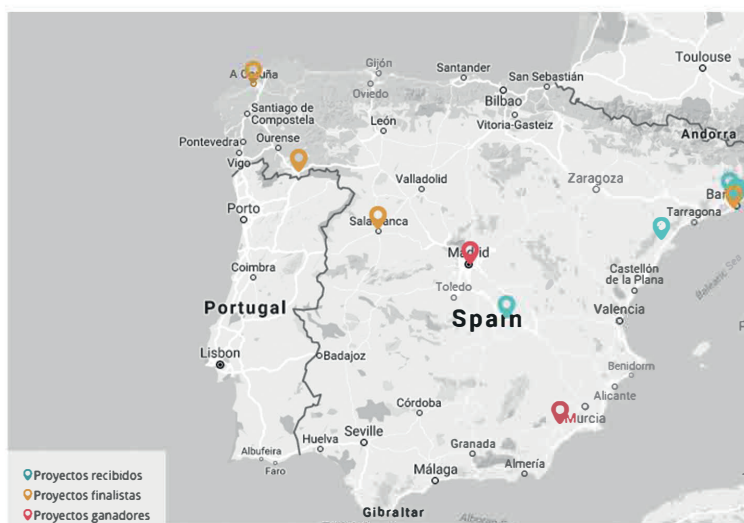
Toulouse
A Coruña
Gijón
Santander
San Sebastián
Oviedo
Bilbao
Santiago de Compostela
Vitoria-Gasteiz
Andorra
Pontevedra
Ourense
León
Vigo
Valladolid
Zaragoza
Ba
Porto
Tarragona
Salamanca
Madrid
Coimbra
Castellón de la Plana
Toledo
Portugal
Spain
Valencia
Balearic Sea
Lisbon
Badajoz
Benidorm
Alicante
Córdoba
Murcia
Seville
Albufeira
Huelva
Granada
Faro
Almería
Málaga
Gibraltar
Alborán Sea
Proyectos recibidos
Proyectos finalistas
Proyectos ganadores